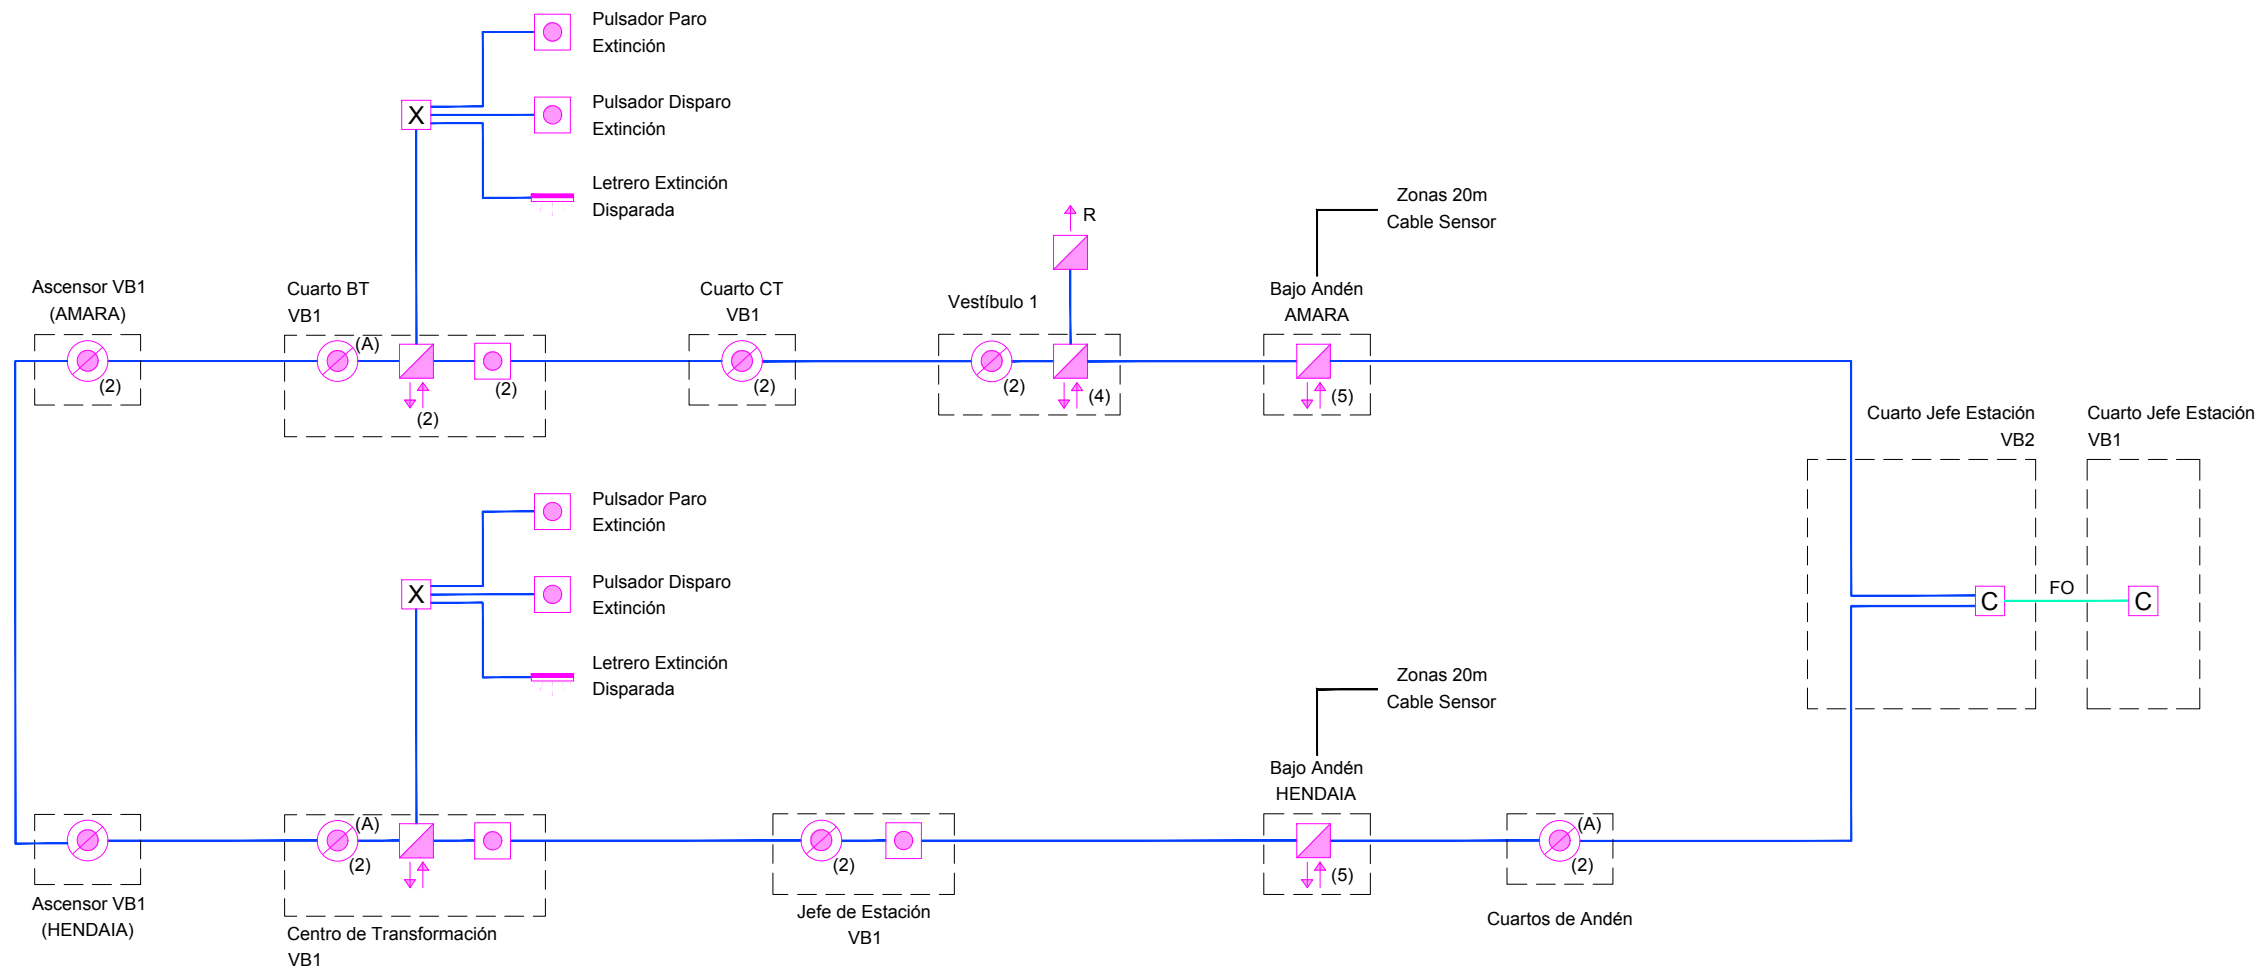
Pulsador Paro Extinción

Pulsador Disparo Extinción

Letrero Extinción Disparada

X

R

Zonas 20m Cable Sensor

Ascensor VB1 (AMARA)

(2)

Cuarto BT VB1

(A)

(2)

(2)

Cuarto CT VB1

(2)

Vestíbulo 1

(2)

(4)

Bajo Andén AMARA

(5)

Cuarto Jefe Estación VB2

Cuarto Jefe Estación VB1

Pulsador Paro Extinción

Pulsador Disparo Extinción

X

Letrero Extinción Disparada

C

FO

C

Zonas 20m Cable Sensor

Bajo Andén HENDAIA

(A)

(2)

(2)

(5)

(A)

(2)

Ascensor VB1 (HENDAIA)

Centro de Transformación VB1

Jefe de Estación VB1

Cuartos de Andén